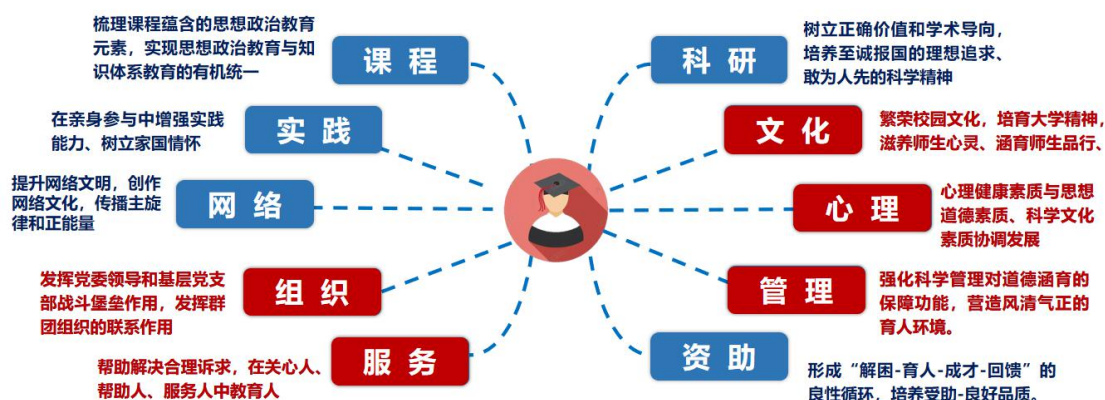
梳理课程蕴含的思想政治教育元素，实现思想政治教育与知识体系教育的有机统一

课 程

在亲身参与中增强实践能力、树立家国情怀

实 践

提升网络文明，创作网络文化，传播主旋律和正能量

网 络

发挥党委领导和基层党支部战斗堡垒作用，发挥群团组织的联系作用

组 织

帮助解决合理诉求，在关心人、帮助人、服务人中教育人

服 务

科 研

树立正确价值和学术导向，培养至诚报国的理想追求、敢为人先的科学精神

文 化

繁荣校园文化，培育大学精神，滋养师生心灵、涵育师生品行、

心 理

心理健康素质与思想道德素质、科学文化素质协调发展

管 理

强化科学管理对道德涵育的保障功能，营造风清气正的育人环境。

资 助

形成“解困-育人-成才-回馈”的良性循环，培养受助-良好品质、